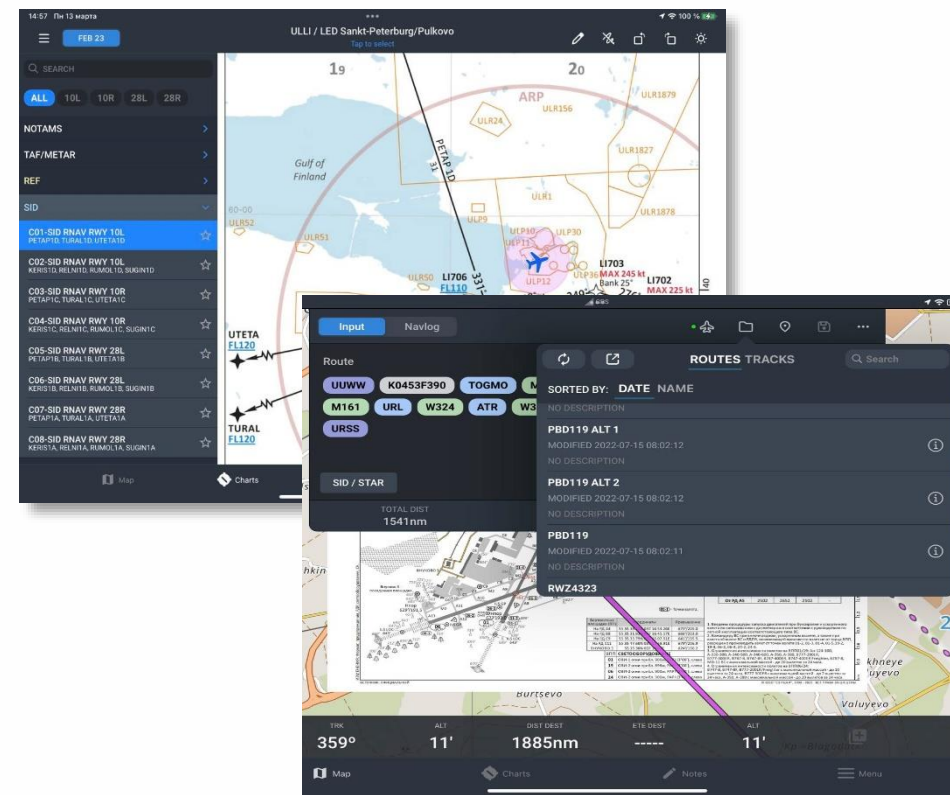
14:57 Пн 13 марта
100 %
FEB 23
ULLI / LED Sankt-Peterburg/Pulkovo
Tap to select

SEARCH
ALL 10L 10R 28L 28R
NOTAMS
TAF/METAR
REF
SID
C01-SID RNAV RWY 10L
PETAP1D, TURAL1D, UTETA1D
C02-SID RNAV RWY 10L
KERIS1D, RELNI1D, RUMOL1D, SUGIN1D
C03-SID RNAV RWY 10R
PETAP1C, TURAL1C, UTETA1C
C04-SID RNAV RWY 10R
KERIS1C, RELNI1C, RUMOL1C, SUGIN1C
C05-SID RNAV RWY 28L
PETAP1B, TURAL1B, UTETA1B
C06-SID RNAV RWY 28L
KERIS1B, RELNI1B, RUMOL1B, SUGIN1B
C07-SID RNAV RWY 28R
PETAP1A, TURAL1A, UTETA1A
C08-SID RNAV RWY 28R
KERIS1A, RELNI1A, RUMOL1A, SUGIN1A
Map
Charts

19
20
ARP
ULR1879
ULR156
ULR24
ULR1827
Gulf of Finland
PETAP 1D
31
ULR1
ULR1878
ULR52
ULR51
ULP9
ULP30
ULP11
ULP30
ULR50
LI706
FL110
ULP12
ULP36
LI703
MAX 245 kt
Bank 25°
LI702
MAX 225 kt
UTETA
FL120
TURAL
FL120

Input
Navlog
Route
UUWW
K0453F390
TOGMO
M161
URL
W324
ATR
URSS
SID / STAR
TOTAL DIST
1541nm

ROUTES TRACKS
Search
SORTED BY: DATE NAME
NO DESCRIPTION
PBD119 ALT 1
MODIFIED 2022-07-15 08:02:12
NO DESCRIPTION
PBD119 ALT 2
MODIFIED 2022-07-15 08:02:12
NO DESCRIPTION
PBD119
MODIFIED 2022-07-15 08:02:11
NO DESCRIPTION
RWZ4323

Burtsevo
Valuyevo
TRK
359°
ALT
11'
DIST DEST
1885nm
ETE DEST
-----
ALT
11'
Map
Charts
Notes
Menu